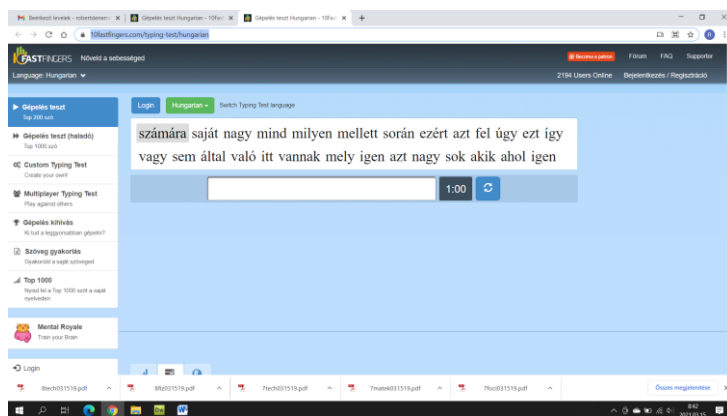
Beérkező levelek - robertdemen... ×
Gépelés teszt Hungarian - 10fas... ×
Gépelés teszt Hungarian - 10fas... ×
+

10fastfingers.com/typing-test/hungarian

10FASTFINGERS Növeld a sebességed

Become a patron
Forum
FAQ
Supporter

Language: Hungarian

2194 Users Online
Bejelentkezés / Regisztráció

Gépelés teszt
Top 200 szó

Gépelés teszt (haladó)
Top 1000 szó

Custom Typing Test
Create your own!

Multiplayer Typing Test
Play against others

Gépelés kihívás
Ki tud a leggyorsabban gépelni?

Szöveg gyakorlás
Gyakorold a saját szöveged

Top 1000
Nyisd fel a Top 1000 szót a saját nyelveden

Mental Royale
Train your Brain

Login

Login
Hungarian
Switch Typing Test language

számára saját nagy mind milyen mellett során ezért azt fel úgy ezt így vagy sem által való itt vannak mely igen azt nagy sok akik ahol igen

1:00

8tech031519.pdf
8fiz031519.pdf
7tech031519.pdf
7matek031519.pdf
7foci031519.pdf

Összes megjelenítése

8:42
2021.03.15.